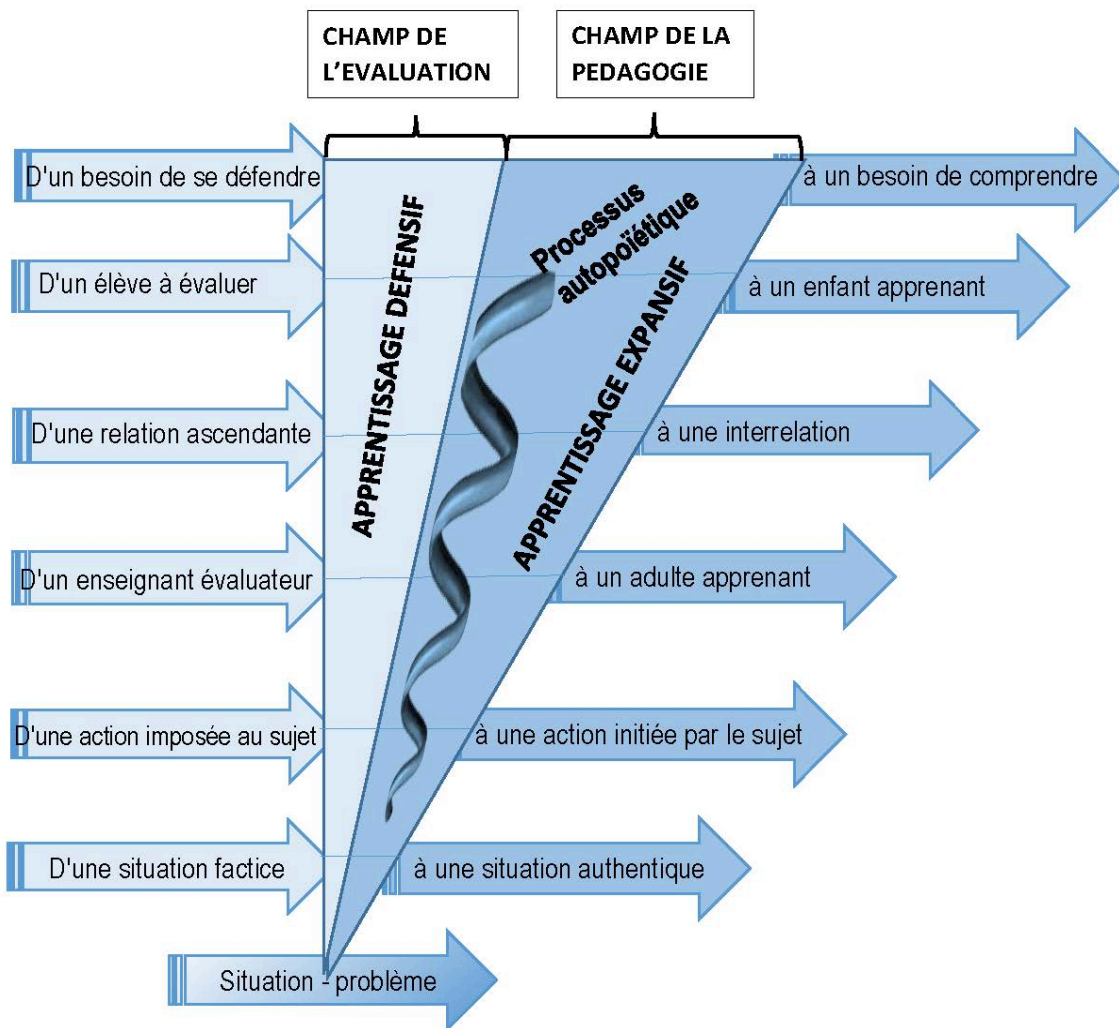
CHAMP DE L'EVALUATION

CHAMP DE LA PEDAGOGIE

D'un besoin de se défendre

à un besoin de comprendre

APPRENTISSAGE DEFENSIF

Processus autopoïétique

APPRENTISSAGE EXPANSIF

D'un élève à évaluer

à un enfant apprenant

D'une relation ascendante

à une interrelation

D'un enseignant évaluateur

à un adulte apprenant

D'une action imposée au sujet

à une action initiée par le sujet

D'une situation factice

à une situation authentique

Situation - problème